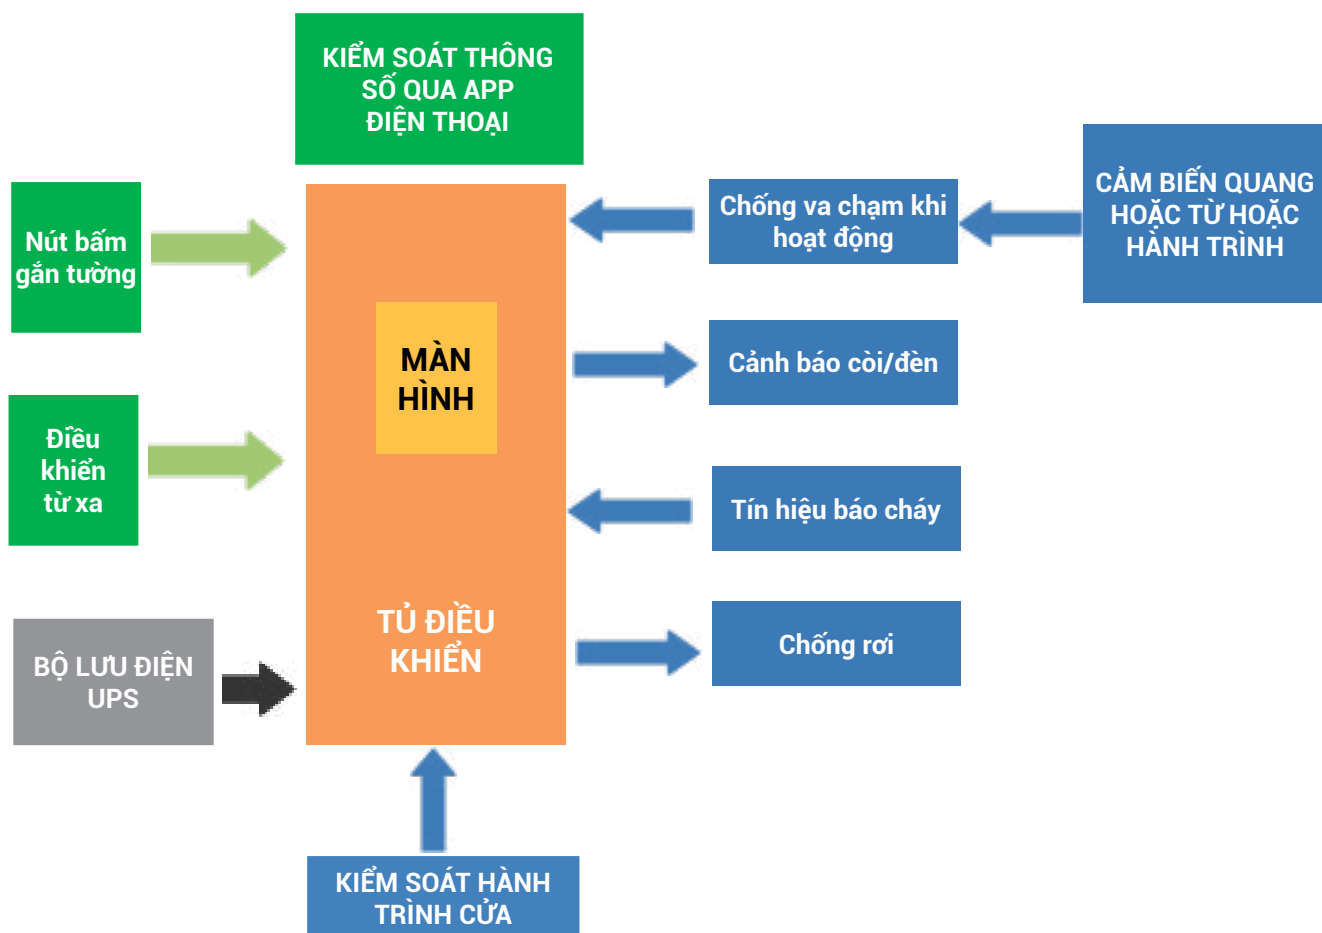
KIỂM SOÁT THÔNG SỐ QUA APP ĐIỆN THOẠI

Nút bấm gắn tường

Điều khiển từ xa

BỘ LƯU ĐIỆN UPS

MÀN HÌNH

TỦ ĐIỀU KHIỂN

Chống va chạm khi hoạt động

CẢM BIẾN QUANG HOẶC TỪ HOẶC HÀNH TRÌNH

Cảnh báo còi/đèn

Tín hiệu báo cháy

Chống rơi

KIỂM SOÁT HÀNH TRÌNH CỬA